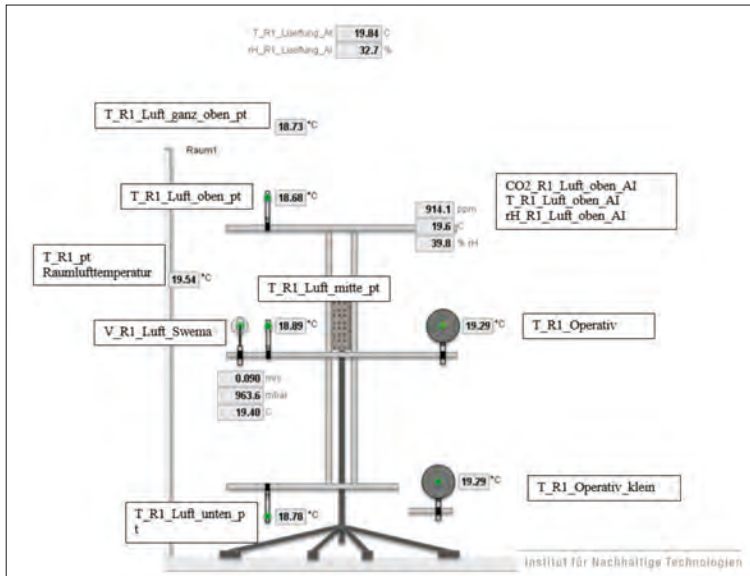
T_R1_Lueftung_AI 19.84 C
rH_R1_Lueftung_AI 32.7 %

T_R1_Luft_ganz_oben_pt
18.73 °C

Raum1

T_R1_Luft_oben_pt
18.68 °C

CO2_R1_Luft_oben_AI
T_R1_Luft_oben_AI
rH_R1_Luft_oben_AI

914.1 ppm
19.6 C
39.8 % rH

T_R1_pt
Raumlufttemperatur
19.54 °C

T_R1_Luft_mitte_pt

V_R1_Luft_Swema
18.89 °C

19.29 °C
T_R1_Operativ

0.090 m/s
963.6 mbar
19.40 C

19.29 °C
T_R1_Operativ_klein

T_R1_Luft_unten_pt
18.76 °C

Institut für Nachhaltige Technologien